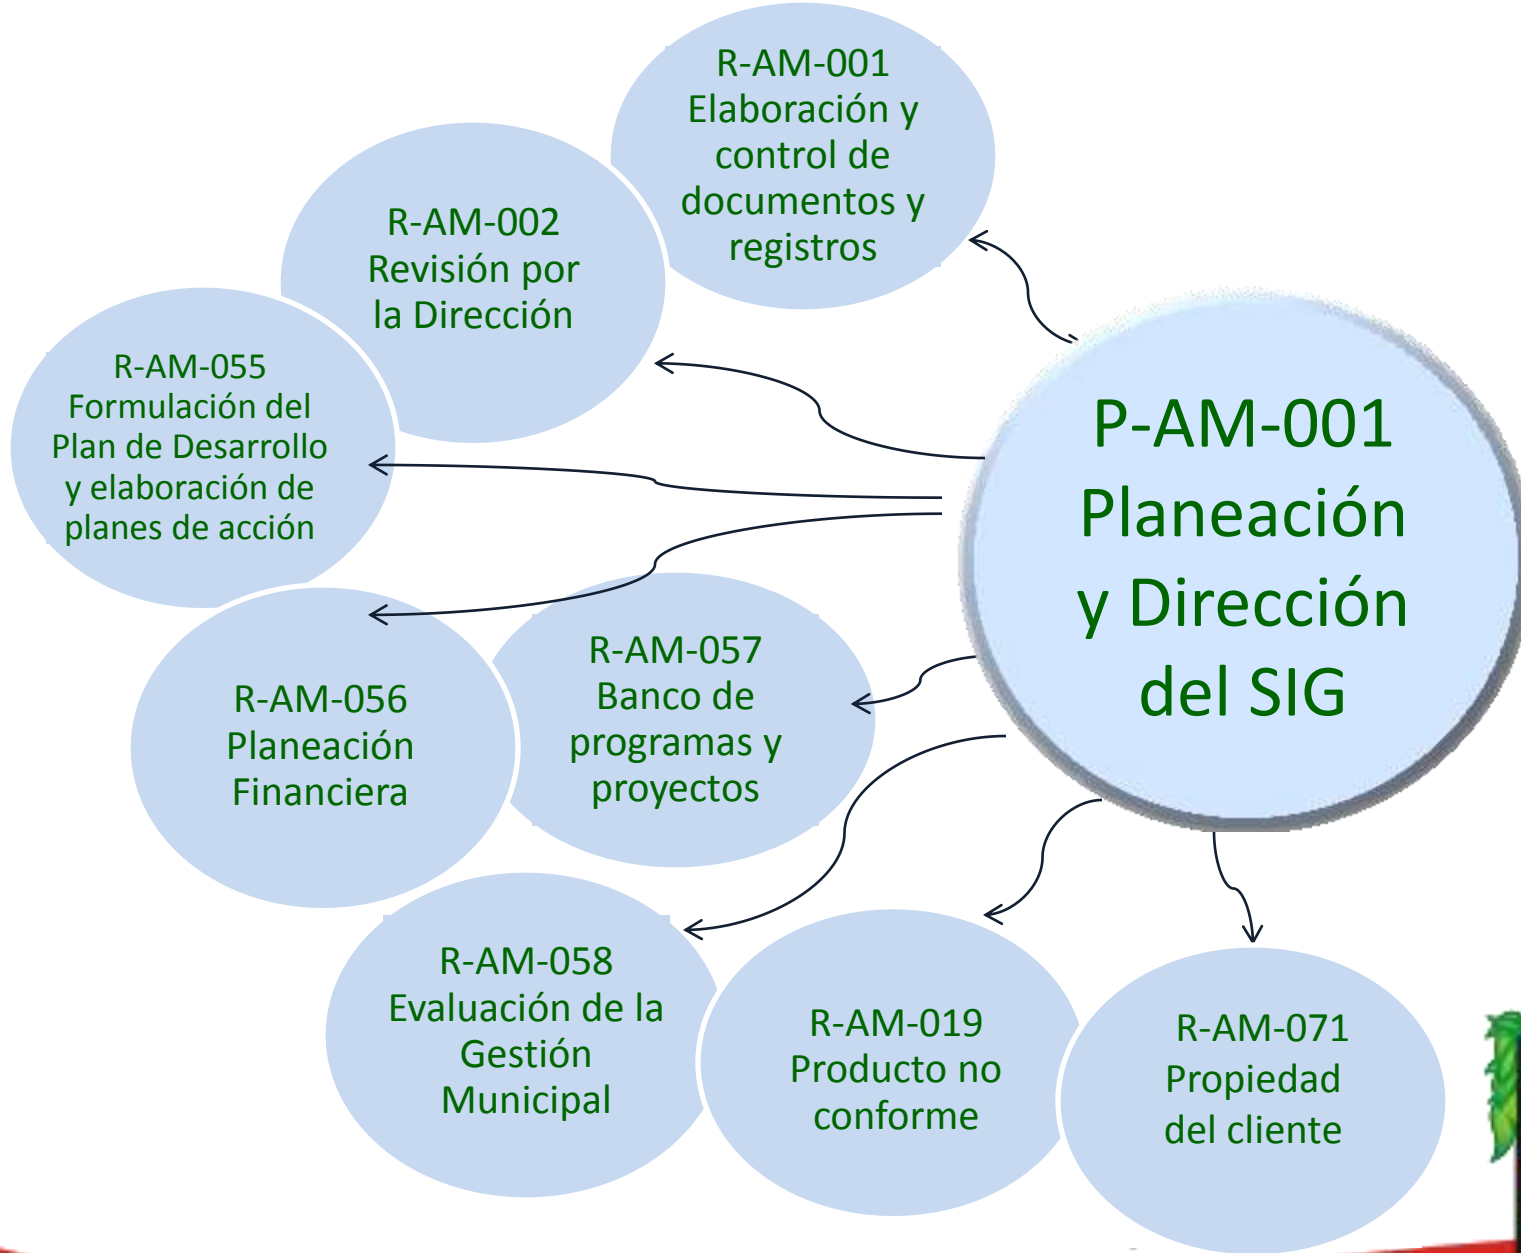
R-AM-001 Elaboración y control de documentos y registros

R-AM-002 Revisión por la Dirección

R-AM-055 Formulación del Plan de Desarrollo y elaboración de planes de acción

P-AM-001 Planeación y Dirección del SIG

R-AM-056 Planeación Financiera

R-AM-057 Banco de programas y proyectos

R-AM-058 Evaluación de la Gestión Municipal

R-AM-019 Producto no conforme

R-AM-071 Propiedad del cliente